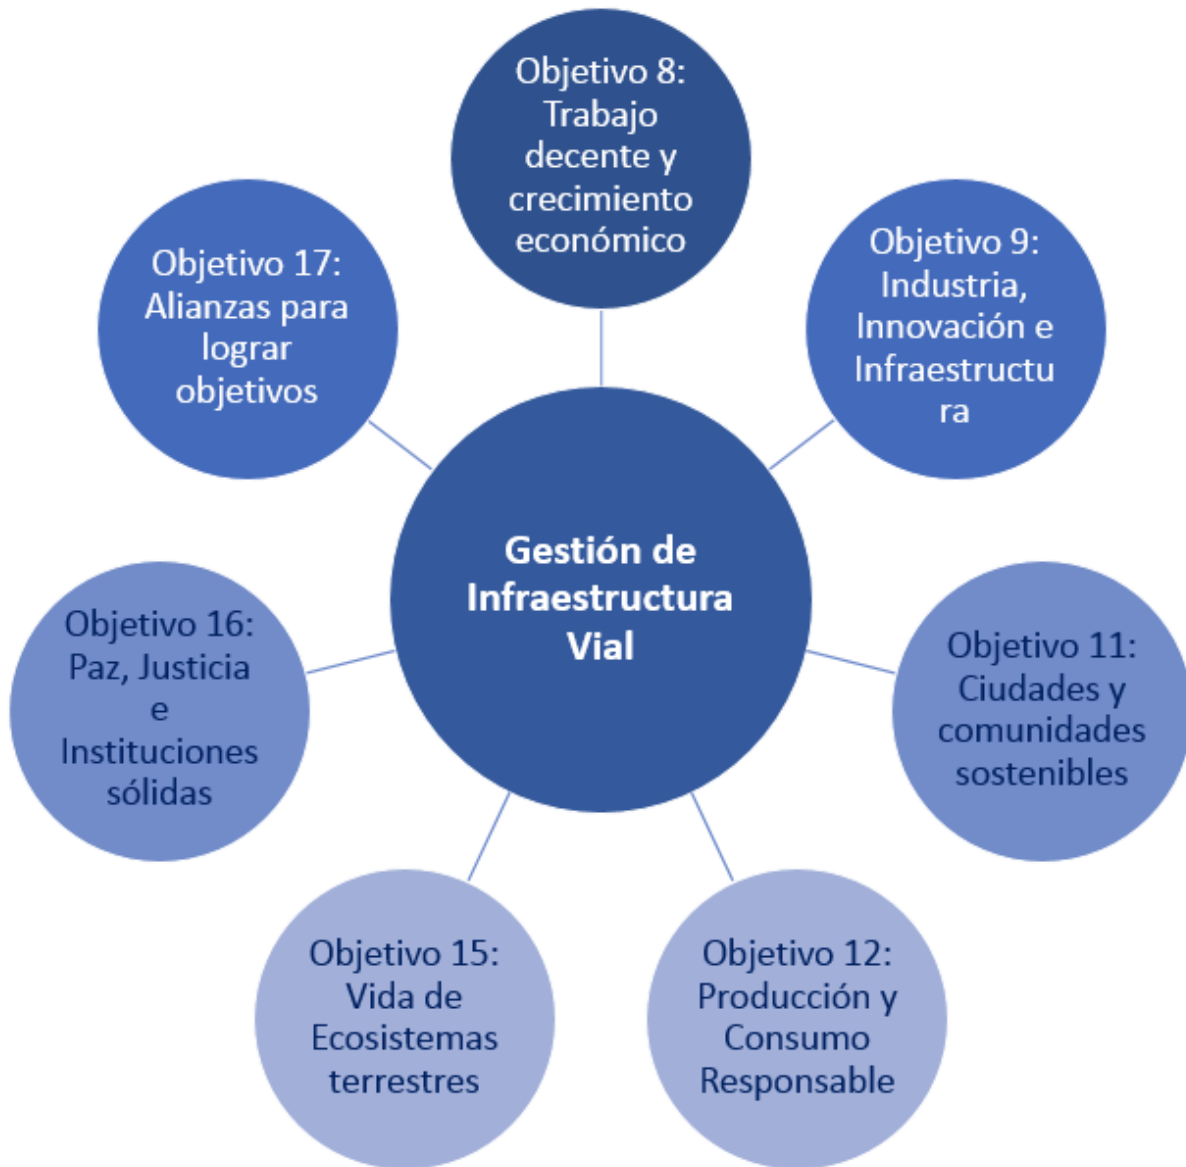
Objetivo 8: Trabajo decente y crecimiento económico

Objetivo 17: Alianzas para lograr objetivos

Objetivo 9: Industria, Innovación e Infraestructu ra

Gestión de Infraestructura Vial

Objetivo 16: Paz, Justicia e Instituciones sólidas

Objetivo 11: Ciudades y comunidades sostenibles

Objetivo 15: Vida de Ecosistemas terrestres

Objetivo 12: Producción y Consumo Responsable